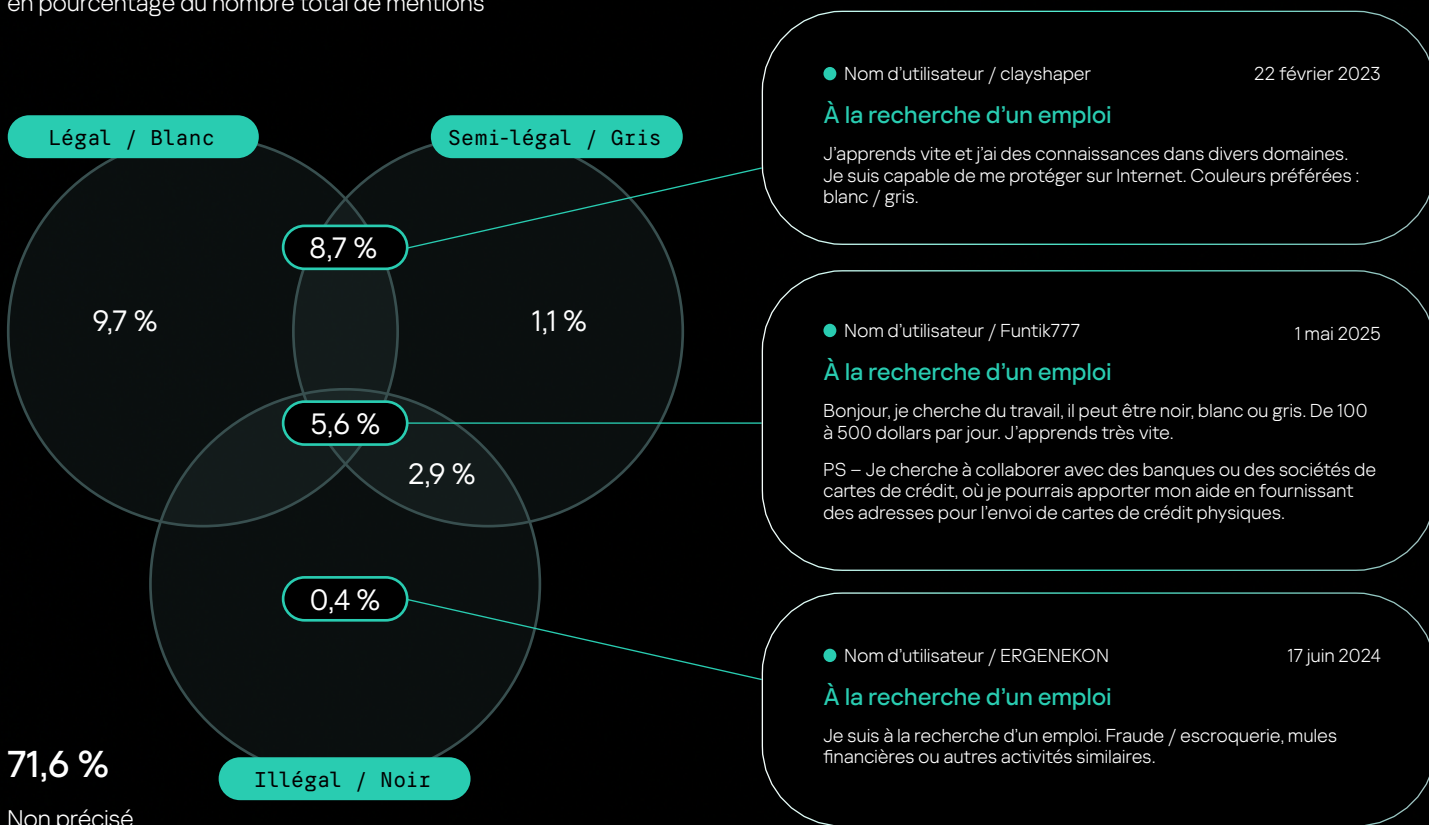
en pourcentage du nombre total de mentions

Légal / Blanc

Semi-légal / Gris

8,7 %

9,7 %

1,1 %

5,6 %

2,9 %

0,4 %

71,6 %

Non précisé

Illégal / Noir

Nom d'utilisateur / clayshaper 22 février 2023

À la recherche d'un emploi

J'apprends vite et j'ai des connaissances dans divers domaines. Je suis capable de me protéger sur Internet. Couleurs préférées : blanc / gris.

Nom d'utilisateur / Funtik777 1 mai 2025

À la recherche d'un emploi

Bonjour, je cherche du travail, il peut être noir, blanc ou gris. De 100 à 500 dollars par jour. J'apprends très vite.

PS – Je cherche à collaborer avec des banques ou des sociétés de cartes de crédit, où je pourrais apporter mon aide en fournissant des adresses pour l'envoi de cartes de crédit physiques.

Nom d'utilisateur / ERGENEKON 17 juin 2024

À la recherche d'un emploi

Je suis à la recherche d'un emploi. Fraude / escroquerie, mules financières ou autres activités similaires.